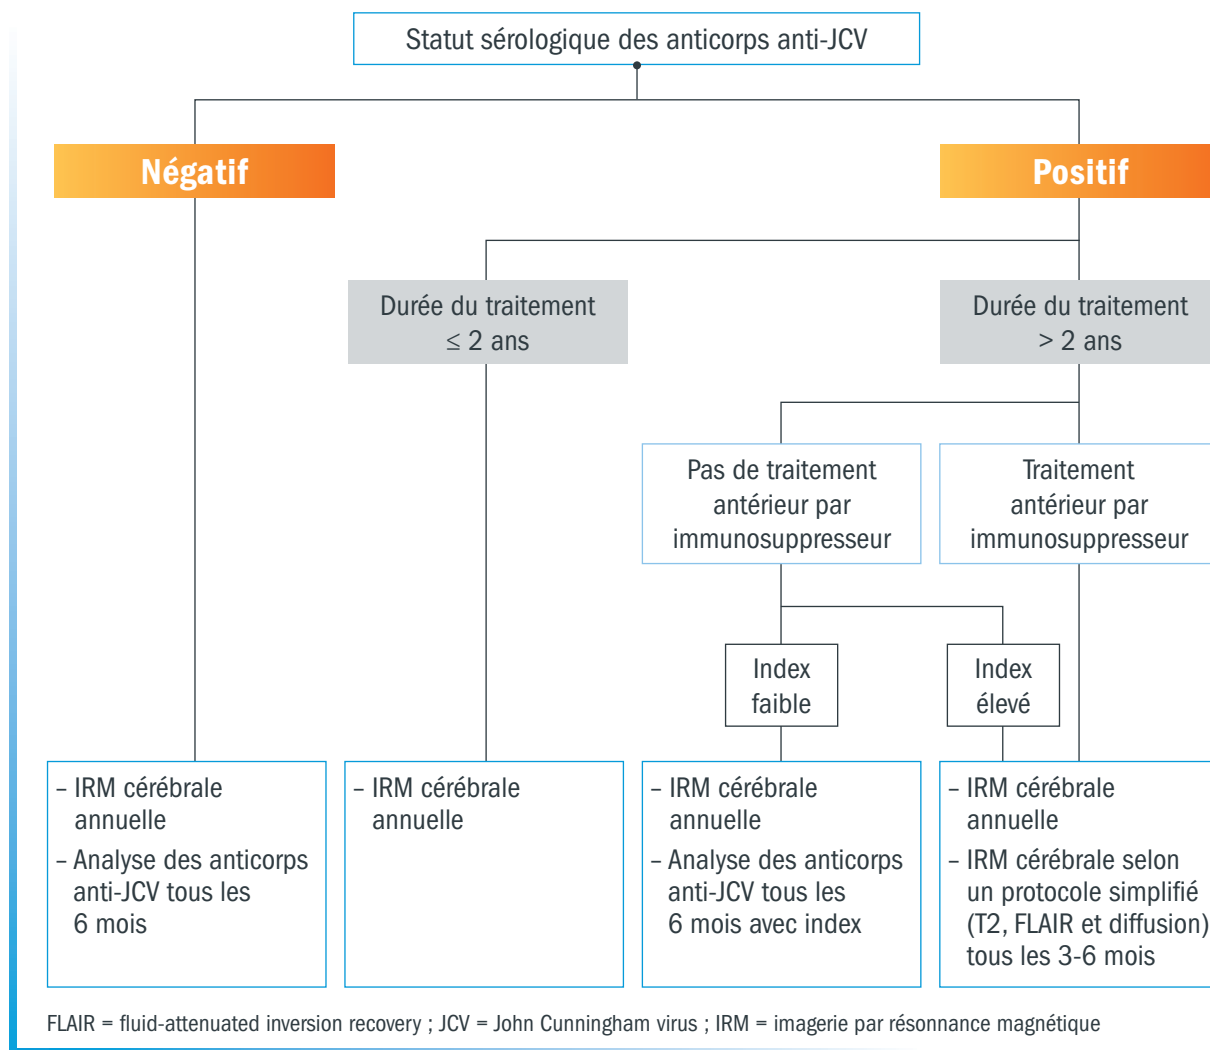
Statut sérologique des anticorps anti-JCV

Négatif

Positif

Durée du traitement $\leq$ 2 ans

Durée du traitement > 2 ans

Pas de traitement antérieur par immunosuppresseur

Traitement antérieur par immunosuppresseur

Index faible

Index élevé

– IRM cérébrale annuelle
– Analyse des anticorps anti-JCV tous les 6 mois

– IRM cérébrale annuelle

– IRM cérébrale annuelle
– Analyse des anticorps anti-JCV tous les 6 mois avec index

– IRM cérébrale annuelle
– IRM cérébrale selon un protocole simplifié (T2, FLAIR et diffusion) tous les 3-6 mois

FLAIR = fluid-attenuated inversion recovery ; JCV = John Cunningham virus ; IRM = imagerie par résonnance magnétique